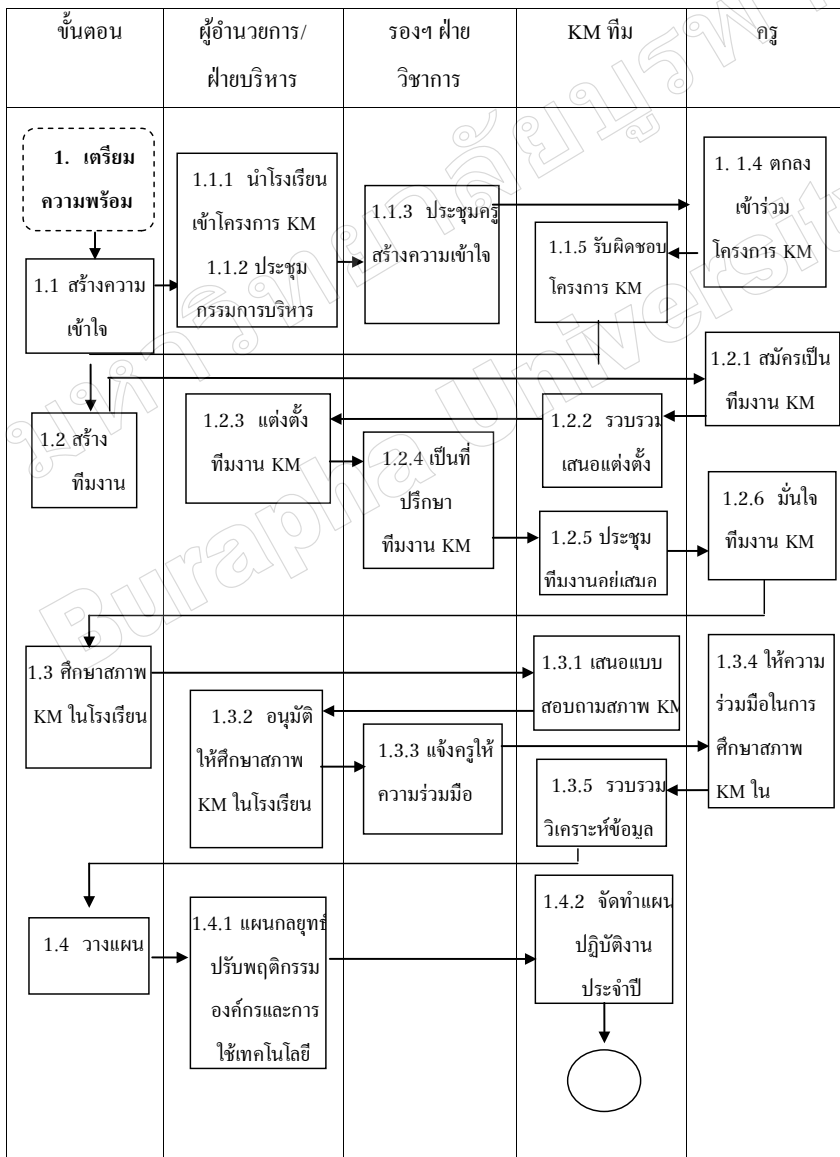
| ขั้นตอน | ผู้อำนวยการ/ ฝ่ายบริหาร | รองฯ ฝ่าย วิชาการ | KM ทีม | ครู |
|---|---|---|---|---|

1. เตรียมความพร้อม

1.1 สร้างความเข้าใจ

1.1.1 นำโรงเรียนเข้าโครงการ KM
1.1.2 ประชุมกรรมการบริหาร

1.1.3 ประชุมครูสร้างความเข้าใจ

1.1.5 รับผิดชอบโครงการ KM

1. 1.4 ตกลงเข้าร่วมโครงการ KM

1.2.1 สมัครเป็นทีมงาน KM

1.2 สร้างทีมงาน

1.2.3 แต่งตั้งทีมงาน KM

1.2.2 รวบรวมเสนอแต่งตั้ง

1.2.4 เป็นที่ปรึกษาทีมงาน KM

1.2.5 ประชุมทีมงานอย่เสมอ

1.2.6 มั่นใจทีมงาน KM

1.3 ศึกษาสภาพ KM ในโรงเรียน

1.3.1 เสนอแบบสอบถามสภาพ KM

1.3.4 ให้ความร่วมมือในการศึกษาสภาพ KM ใน

1.3.2 อนุมัติให้ศึกษาสภาพ KM ในโรงเรียน

1.3.3 แจ้งครูให้ความร่วมมือ

1.3.5 รวบรวมวิเคราะห์ข้อมูล

1.4 วางแผน

1.4.1 แผนกลยุทธ์ปรับพฤติกรรมองค์กรและการใช้เทคโนโลยี

1.4.2 จัดทำแผนปฏิบัติงานประจำปี

Burapha University